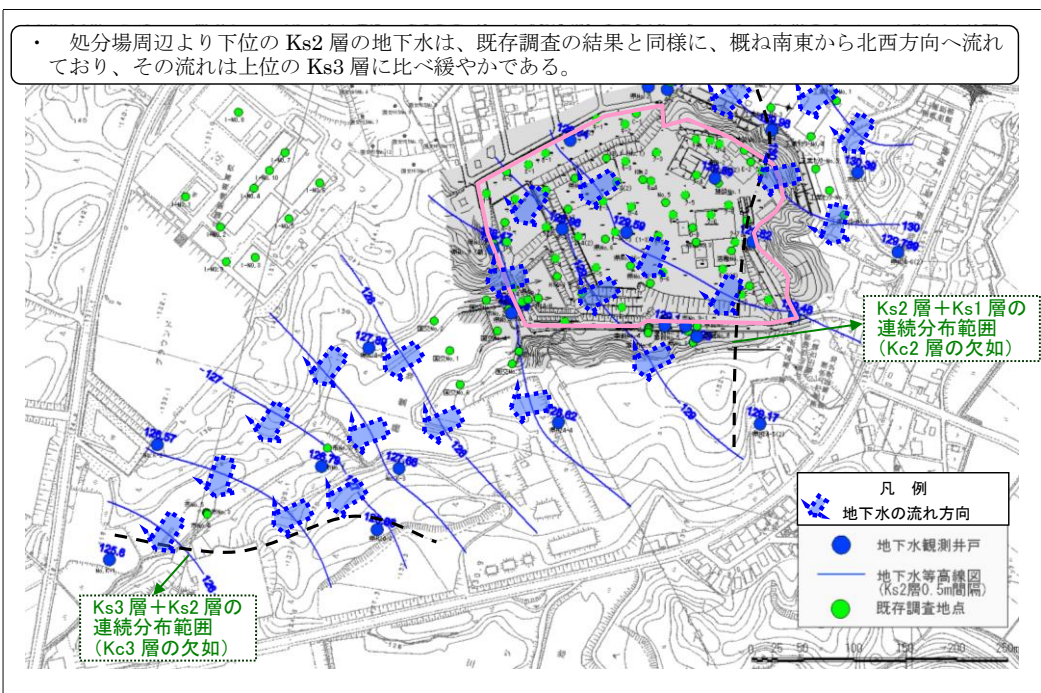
・ 処分場周辺より下位の Ks2 層の地下水は、既存調査の結果と同様に、概ね南東から北西方向へ流れており、その流れは上位の Ks3 層に比べ緩やかである。

Ks2 層＋Ks1 層の連続分布範囲（Kc2 層の欠如）

Ks3 層＋Ks2 層の連続分布範囲（Kc3 層の欠如）

凡 例

地下水の流れ方向

地下水観測井戸

地下水等高線図（Ks2層0.5m間隔）

既存調査地点

127

128

129

130

127.90

128.50

129.82

129.62

129.17

129.75

130.59

128.57

128.79

127.66

125.6

0 25 50 100 150 200 250m